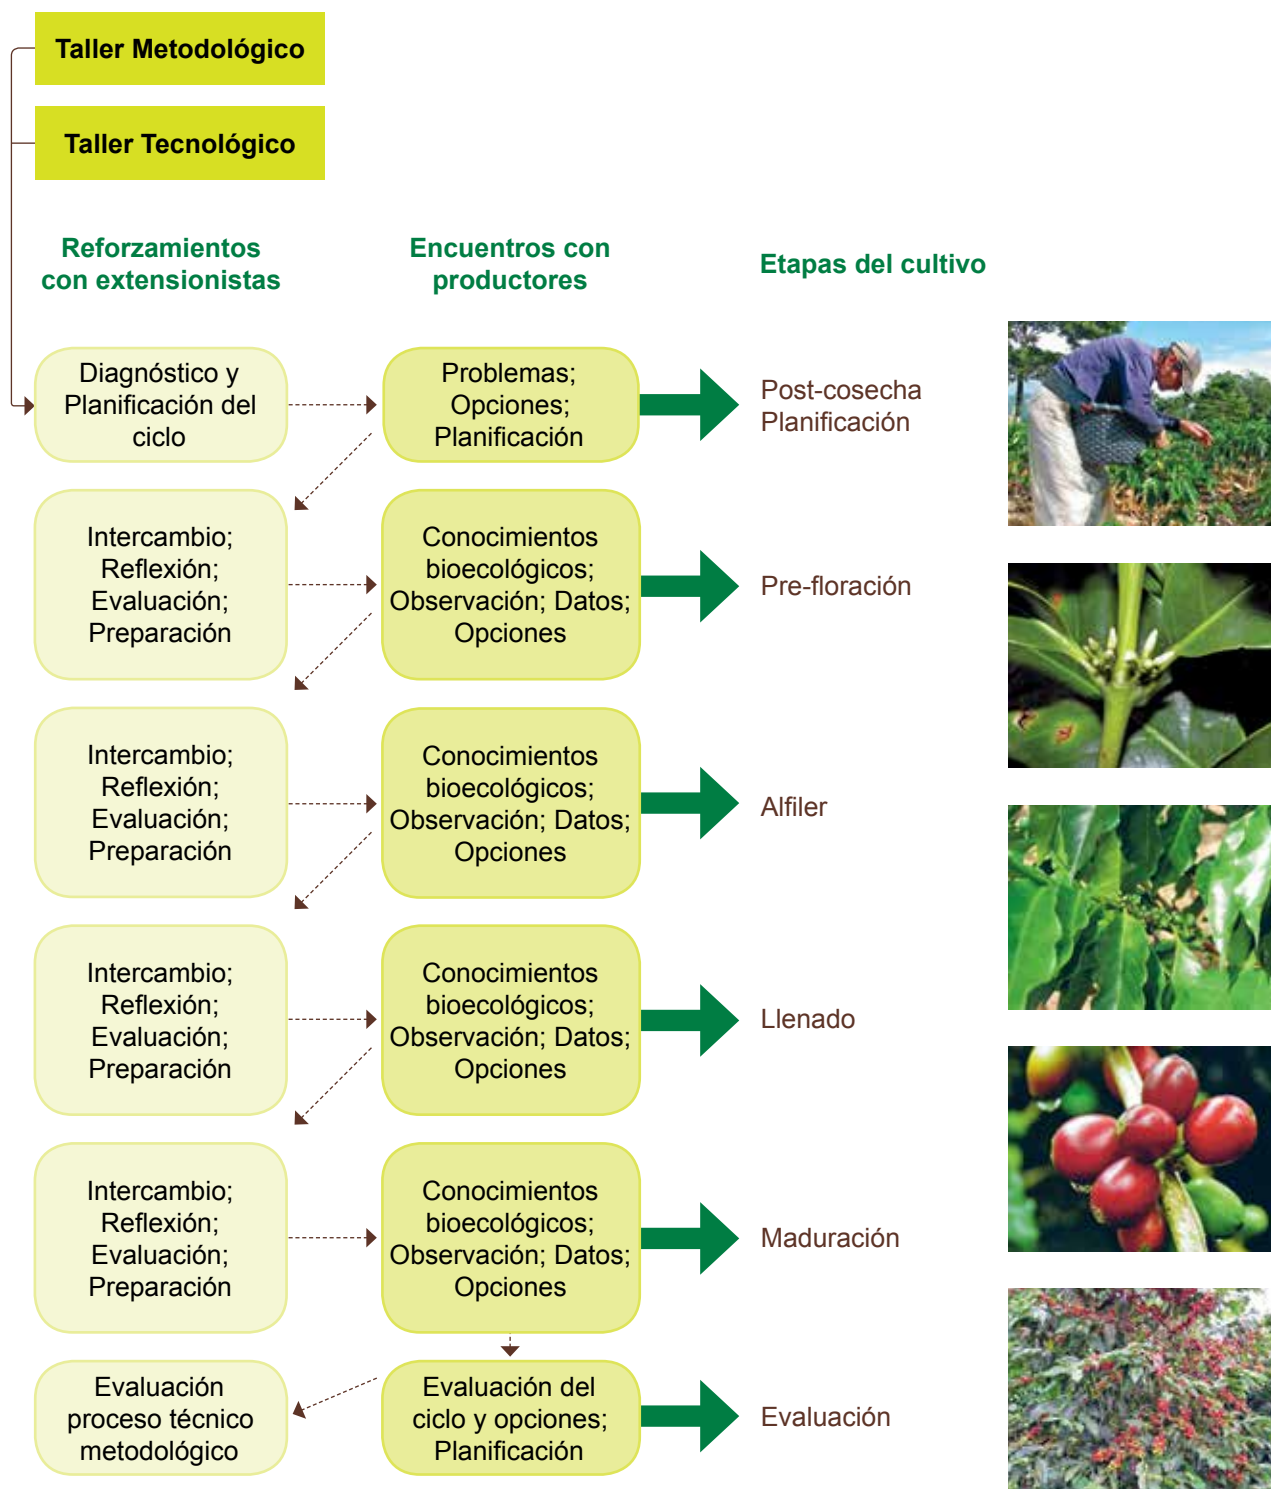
Taller Metodológico

Taller Tecnológico

Reforzamientos con extensionistas

Encuentros con productores

Etapas del cultivo

Diagnóstico y Planificación del ciclo

Problemas; Opciones; Planificación

Post-cosecha Planificación

Intercambio; Reflexión; Evaluación; Preparación

Conocimientos bioecológicos; Observación; Datos; Opciones

Pre-floración

Intercambio; Reflexión; Evaluación; Preparación

Conocimientos bioecológicos; Observación; Datos; Opciones

Alfiler

Intercambio; Reflexión; Evaluación; Preparación

Conocimientos bioecológicos; Observación; Datos; Opciones

Llenado

Intercambio; Reflexión; Evaluación; Preparación

Conocimientos bioecológicos; Observación; Datos; Opciones

Maduración

Evaluación proceso técnico metodológico

Evaluación del ciclo y opciones; Planificación

Evaluación